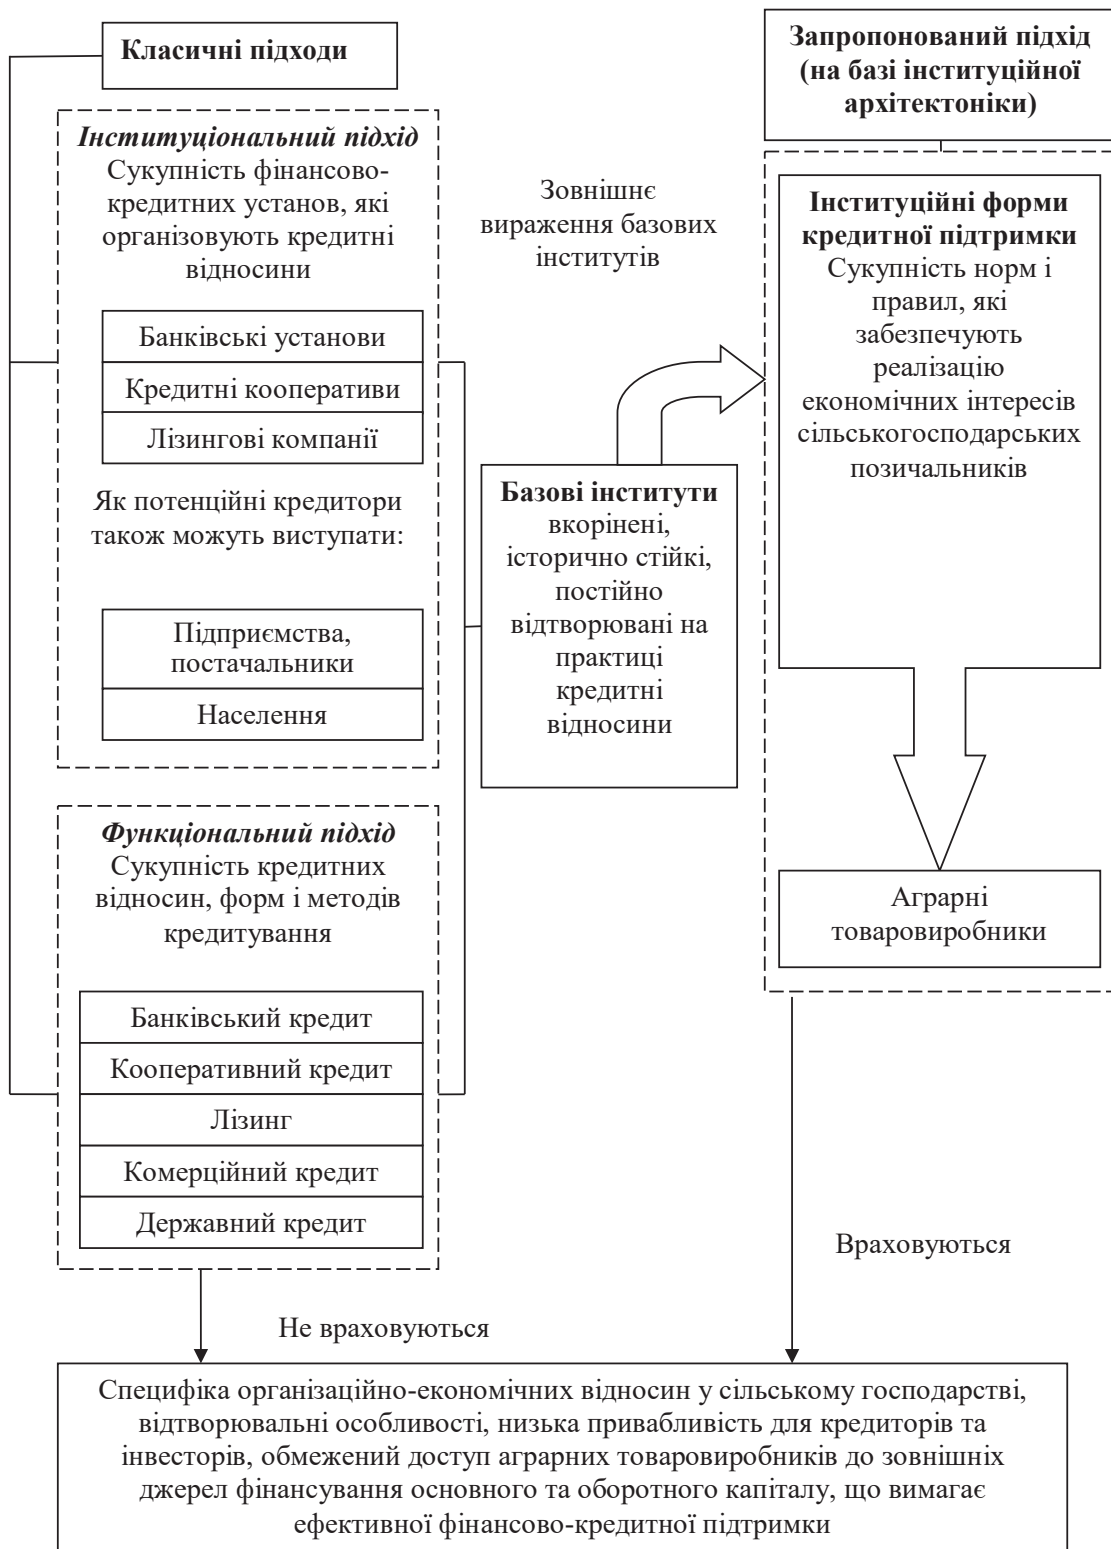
Класичні підходи

Запропонований підхід (на базі інституційної архітектоніки)

*Інституціональний підхід*
Сукупність фінансово-кредитних установ, які організовують кредитні відносини

Банківські установи

Кредитні кооперативи

Лізингові компанії

Як потенційні кредитори також можуть виступати:

Підприємства, постачальники

Населення

Зовнішнє вираження базових інститутів

Базові інститути вкорінені, історично стійкі, постійно відтворювані на практиці кредитні відносини

Інституційні форми кредитної підтримки
Сукупність норм і правил, які забезпечують реалізацію економічних інтересів сільськогосподарських позичальників

Аграрні товаровиробники

*Функціональний підхід*
Сукупність кредитних відносин, форм і методів кредитування

Банківський кредит

Кооперативний кредит

Лізинг

Комерційний кредит

Державний кредит

Враховуються

Не враховуються

Специфіка організаційно-економічних відносин у сільському господарстві, відтворювальні особливості, низька привабливість для кредиторів та інвесторів, обмежений доступ аграрних товаровиробників до зовнішніх джерел фінансування основного та оборотного капіталу, що вимагає ефективної фінансово-кредитної підтримки